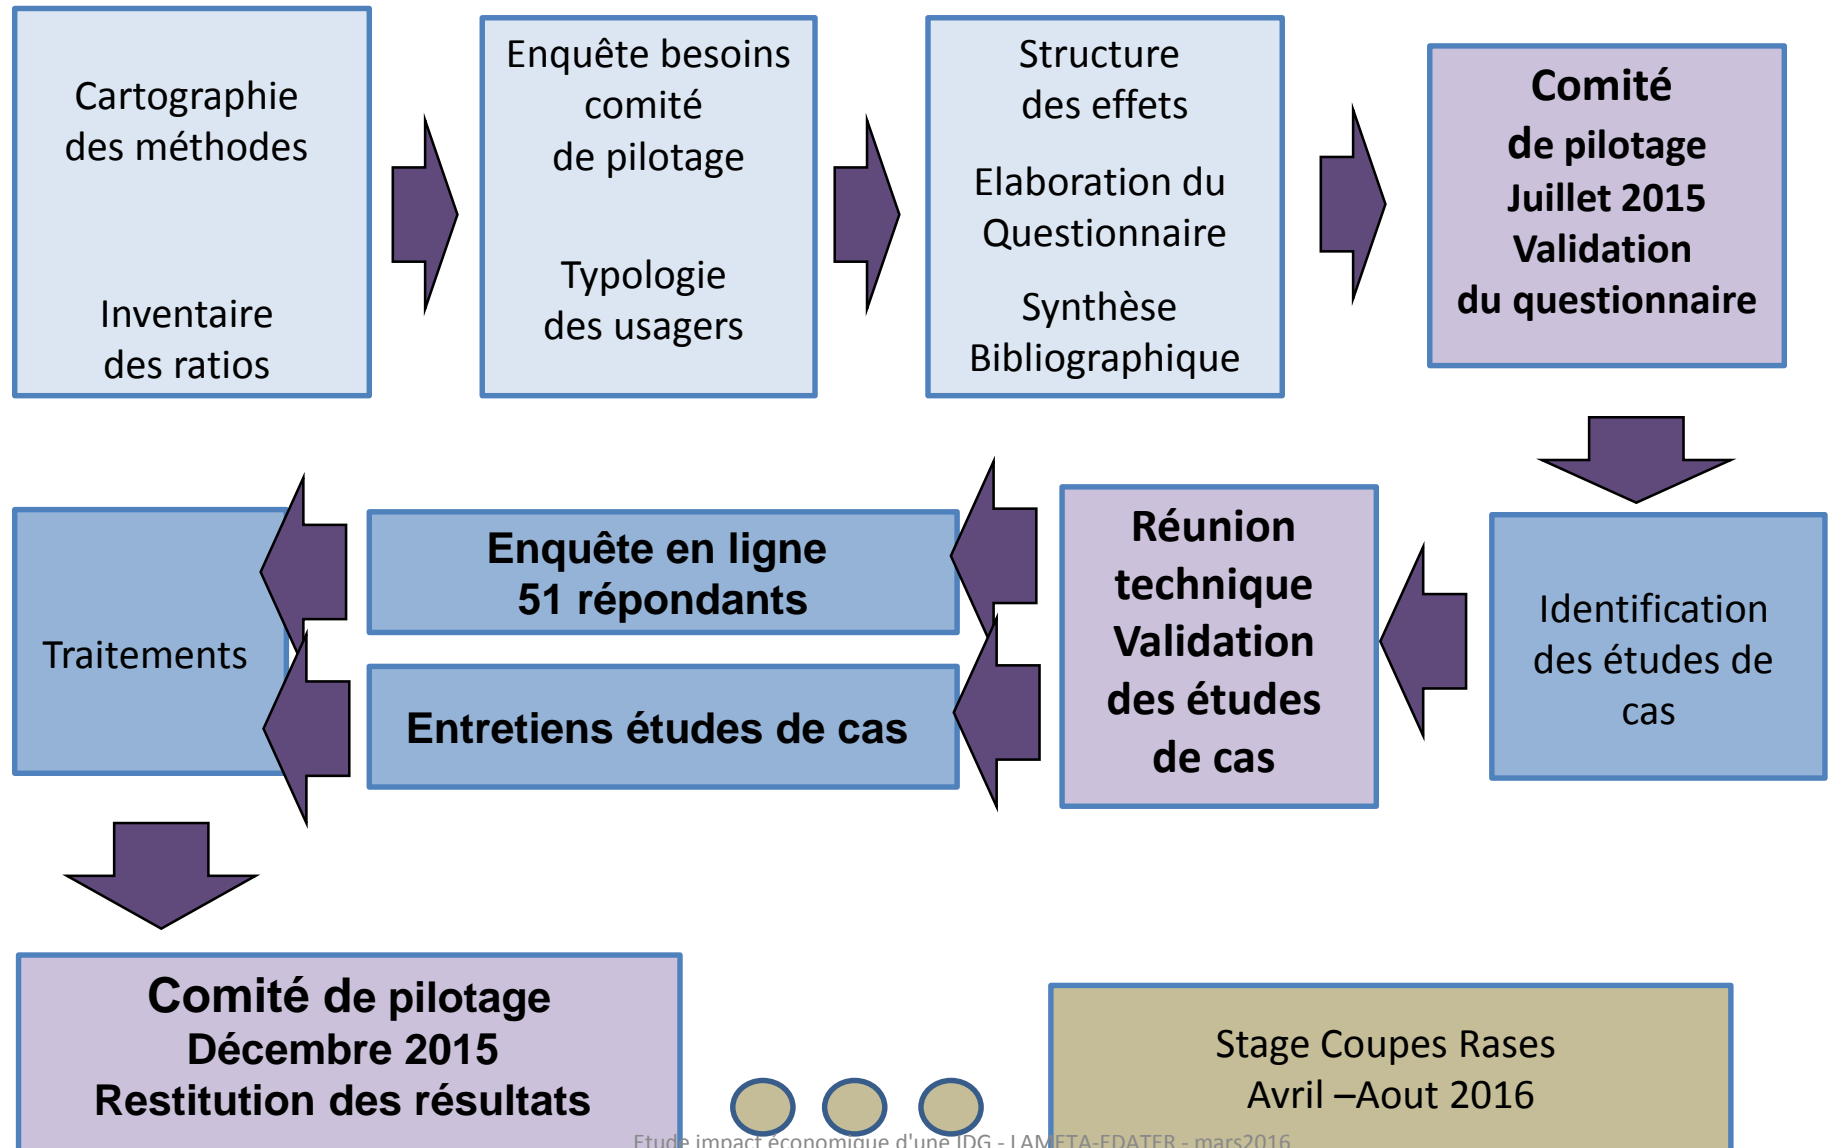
Cartographie des méthodes

Inventaire des ratios

Enquête besoins comité de pilotage

Typologie des usagers

Structure des effets

Elaboration du Questionnaire

Synthèse Bibliographique

Comité de pilotage Juillet 2015 Validation du questionnaire

Identification des études de cas

Réunion technique Validation des études de cas

Enquête en ligne 51 répondants

Entretiens études de cas

Traitements

Comité de pilotage Décembre 2015 Restitution des résultats

Stage Coupes Rases Avril –Aout 2016

Etude impact économique d'une IDG - LAMETA-EDATER - mars2016